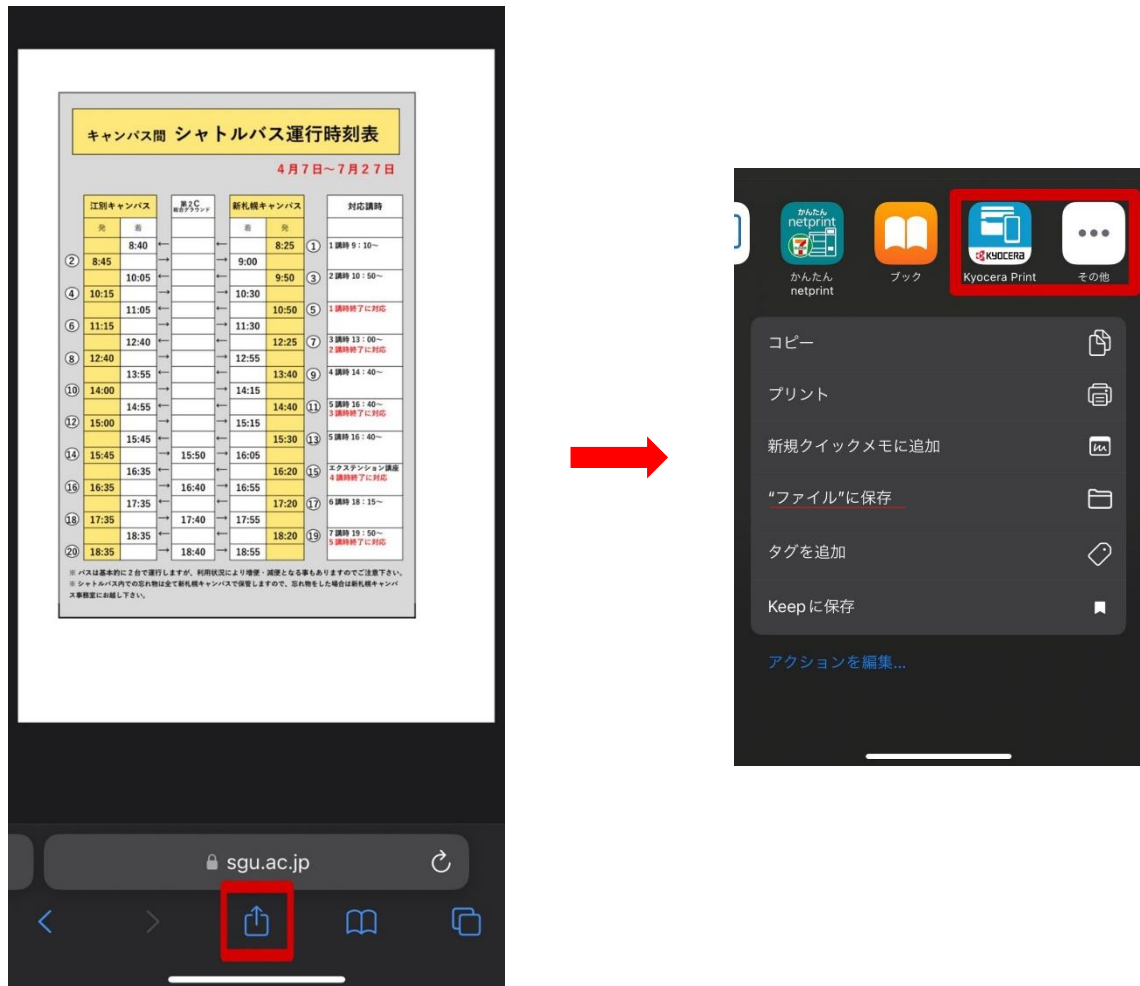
キャンパス間 シャトルバス運行時刻表

4月7日～7月27日

| | 江別キャンパス 発 | 江別キャンパス 着 | | 第2C 総合グラウンド | | 新札幌キャンパス 着 | 新札幌キャンパス 発 | | 対応講時 |
|---|---|---|---|---|---|---|---|---|---|
| | | 8:40 | ← | | ← | | 8:25 | ① | 1講時 9：10～ |
| ② | 8:45 | | → | | → | 9:00 | | | |
| | | 10:05 | ← | | ← | | 9:50 | ③ | 2講時 10：50～ |
| ④ | 10:15 | | → | | → | 10:30 | | | |
| | | 11:05 | ← | | ← | | 10:50 | ⑤ | 1講時終了に対応 |
| ⑥ | 11:15 | | → | | → | 11:30 | | | |
| | | 12:40 | ← | | ← | | 12:25 | ⑦ | 3講時 13：00～ 2講時終了に対応 |
| ⑧ | 12:40 | | → | | → | 12:55 | | | |
| | | 13:55 | ← | | ← | | 13:40 | ⑨ | 4講時 14：40～ |
| ⑩ | 14:00 | | → | | → | 14:15 | | | |
| | | 14:55 | ← | | ← | | 14:40 | ⑪ | 5講時 16：40～ 3講時終了に対応 |
| ⑫ | 15:00 | | → | | → | 15:15 | | | |
| | | 15:45 | ← | | ← | | 15:30 | ⑬ | 5講時 16：40～ |
| ⑭ | 15:45 | | → | 15:50 | → | 16:05 | | | |
| | | 16:35 | ← | | ← | | 16:20 | ⑮ | エクステンション講座 4講時終了に対応 |
| ⑯ | 16:35 | | → | 16:40 | → | 16:55 | | | |
| | | 17:35 | ← | | ← | | 17:20 | ⑰ | 6講時 18：15～ |
| ⑱ | 17:35 | | → | 17:40 | → | 17:55 | | | |
| | | 18:35 | ← | | ← | | 18:20 | ⑲ | 7講時 19：50～ 5講時終了に対応 |
| ⑳ | 18:35 | | → | 18:40 | → | 18:55 | | | |

※ バスは基本的に2台で運行しますが、利用状況により増便・減便となる事もありますのでご注意下さい。
※ シャトルバス内での忘れ物は全て新札幌キャンパスで保管しますので、忘れ物をした場合は新札幌キャンパス事務室にお越し下さい。

sgu.ac.jp

かんたん netprint
かんたん netprint
ブック
KYOCERA
Kyocera Print
その他

コピー
プリント
新規クイックメモに追加
"ファイル"に保存
タグを追加
Keepに保存
アクションを編集...